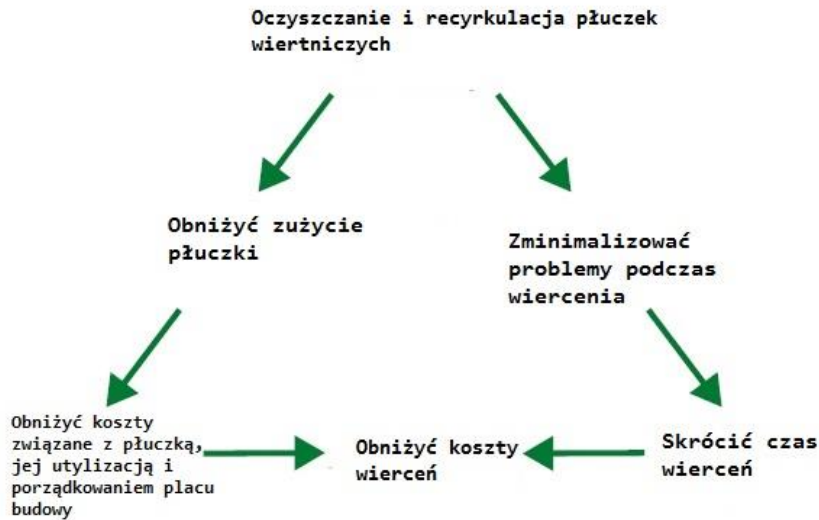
Oczyszczanie i recyrkulacja płuczek wiertniczych

Obniżyć zużycie płuczki

Zminimalizować problemy podczas wiercenia

Obniżyć koszty związane z płuczką, jej utylizacją i porządkowaniem placu budowy

Obniżyć koszty wierceń

Skrócić czas wierceń